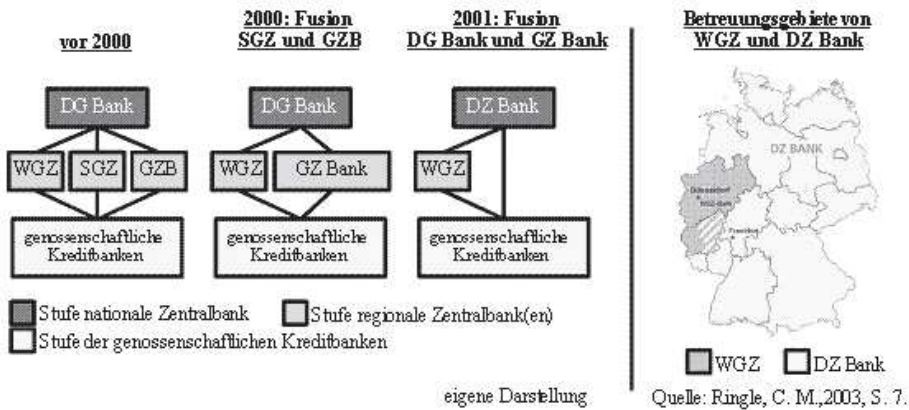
vor 2000

DG Bank

WGZ SGZ GZB

genossenschaftliche Kreditbanken

2000: Fusion SGZ und GZB

DG Bank

WGZ GZ Bank

genossenschaftliche Kreditbanken

2001: Fusion DG Bank und GZ Bank

DZ Bank

WGZ

genossenschaftliche Kreditbanken

Stufe nationale Zentralbank Stufe regionale Zentralbank(en)

Stufe der genossenschaftlichen Kreditbanken

eigene Darstellung

Betreuungsgebiete von WGZ und DZ Bank

DZ BANK

Düsseldorf

WGZ-Bank

Frankfurt

WGZ DZ Bank

Quelle: Ringle, C. M.,2003, S. 7.